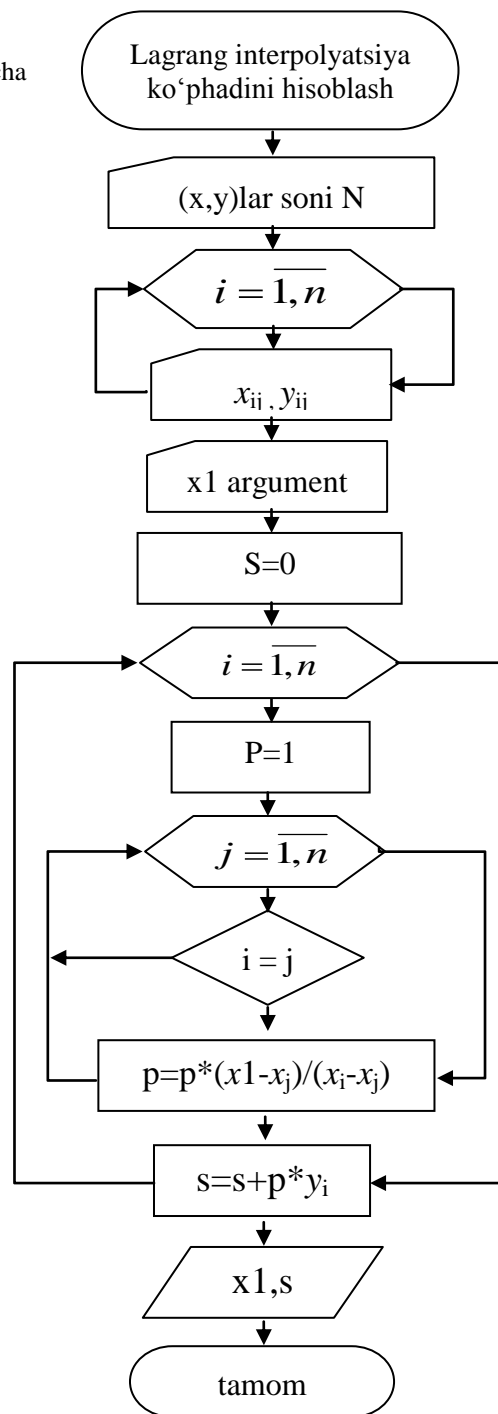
ha

Lagrang interpolyatsiya ko'phadini hisoblash

(x,y)lar soni N

$i=\overline{1,n}$

$x_{ii}$ , $y_{ii}$

x1 argument

S=0

$i=\overline{1,n}$

P=1

$j=\overline{1,n}$

i = j

p=p*($x$1-$x_j$)/($x_i$-$x_j$)

s=s+p*$y_i$

x1,s

tamom